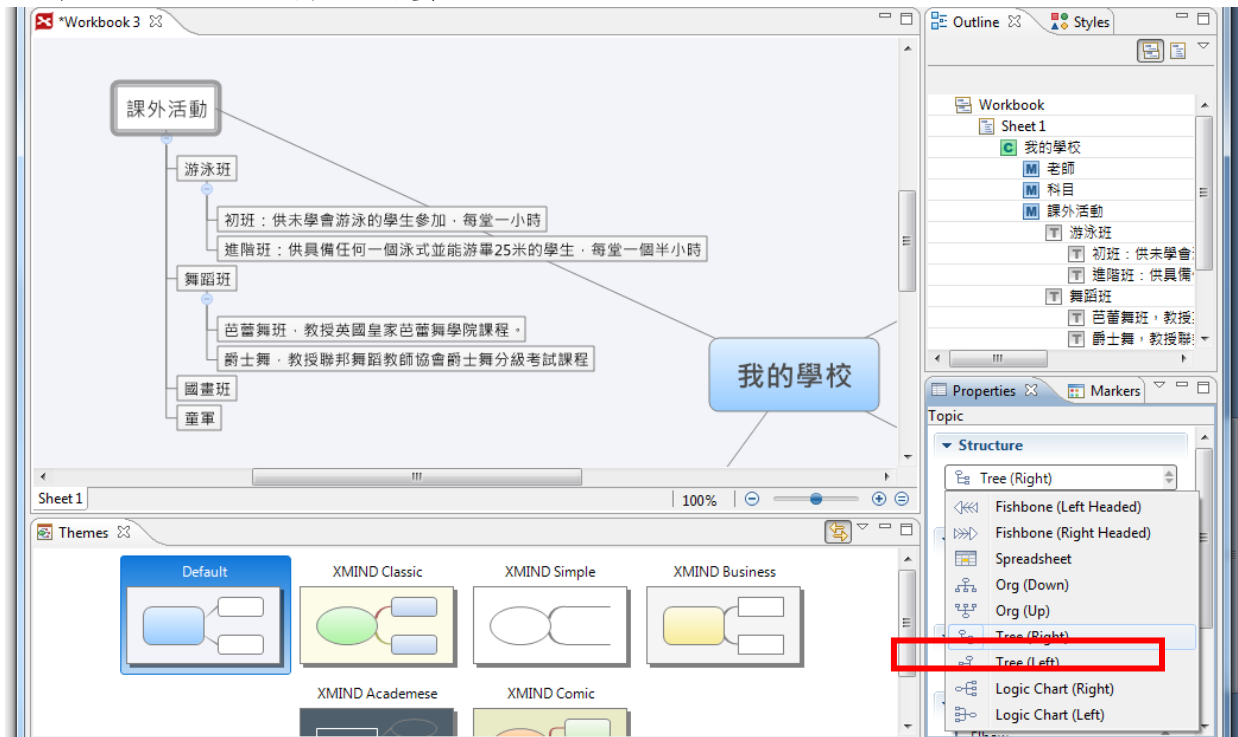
*Workbook 3

課外活動

游泳班

初班：供未學會游泳的學生參加，每堂一小時

進階班：供具備任何一個泳式並能游畢25米的學生，每堂一個半小時

舞蹈班

芭蕾舞班，教授英國皇家芭蕾舞學院課程。

爵士舞，教授聯邦舞蹈教師協會爵士舞分級考試課程

國畫班

童軍

我的學校

Sheet 1

100%

Outline

Styles

Workbook

Sheet 1

我的學校

老師

科目

課外活動

游泳班

初班：供未學會

進階班：供具備

舞蹈班

芭蕾舞班，教授

爵士舞，教授聯

Properties

Markers

Topic

Structure

Tree (Right)

Fishbone (Left Headed)

Fishbone (Right Headed)

Spreadsheet

Org (Down)

Org (Up)

Tree (Right)

Tree (Left)

Logic Chart (Right)

Logic Chart (Left)

Themes

Default

XMIND Classic

XMIND Simple

XMIND Business

XMIND Academese

XMIND Comic